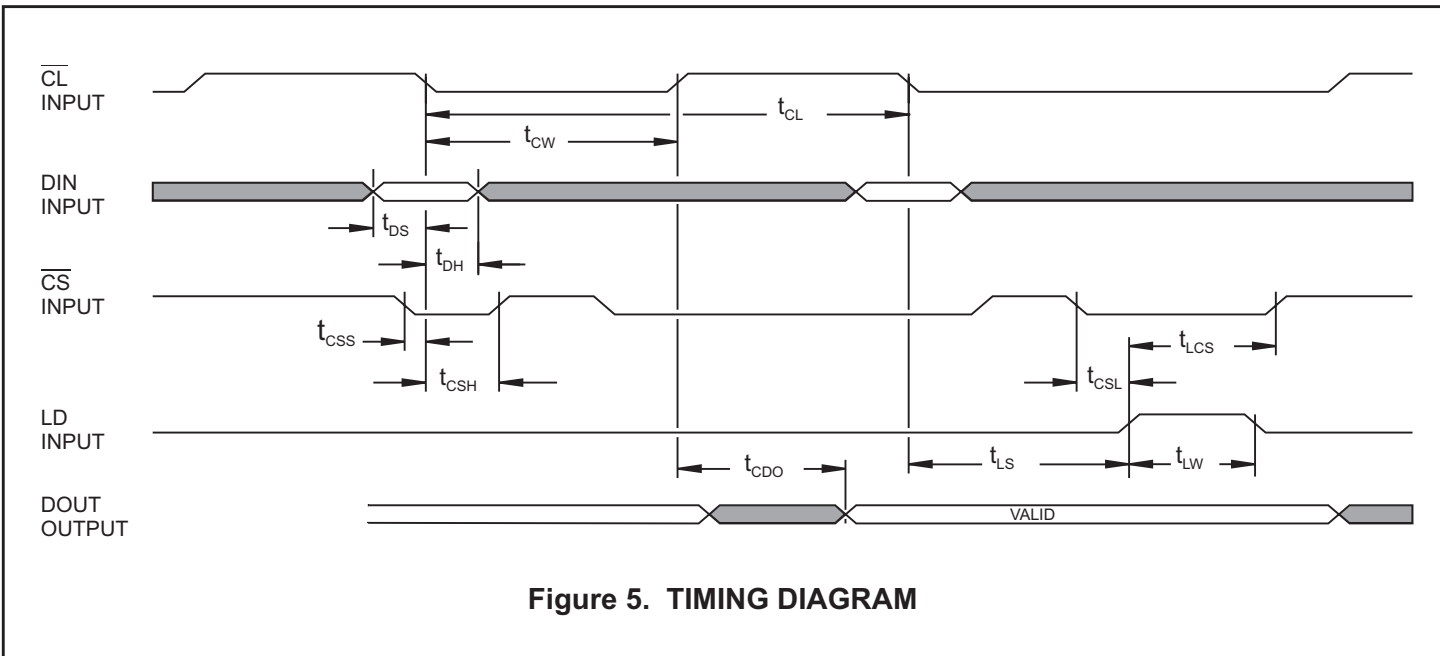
$\overline{CL}$ INPUT

$t_{CL}$

$t_{CW}$

DIN INPUT

$t_{DS}$

$t_{DH}$

$\overline{CS}$ INPUT

$t_{CSS}$

$t_{CSH}$

$t_{LCS}$

$t_{CSL}$

LD INPUT

$t_{CDO}$

$t_{LS}$

$t_{LW}$

DOUT OUTPUT

VALID

Figure 5. TIMING DIAGRAM